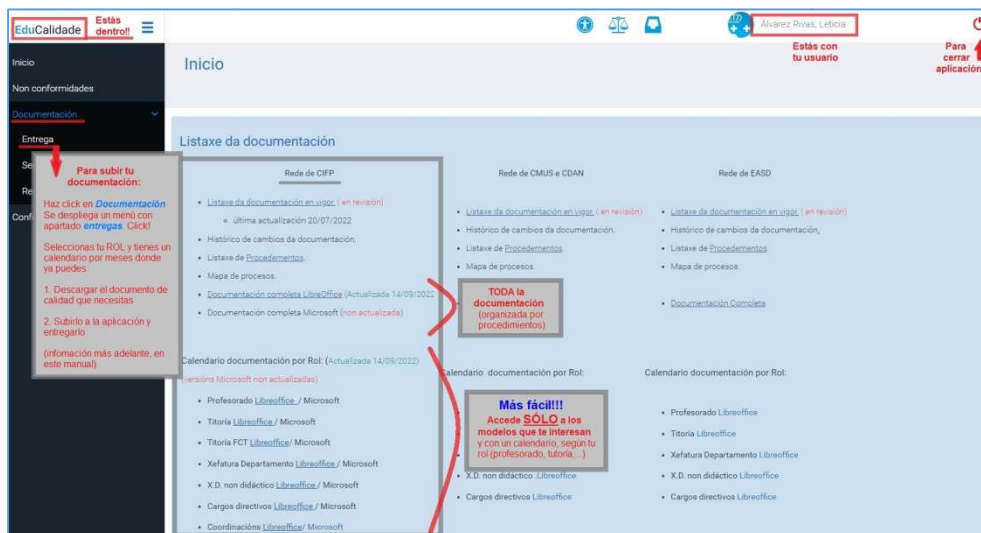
EduCalidade

Estás dentro!!

Álvarez Rivas, Leticia

Estás con tu usuario

Para cerrar aplicación

Inicio

Non conformidades

Documentación

Entrega

Se

Re

Conf

Inicio

Para subir tu documentación:

Haz click en *Documentación* Se despliega un menú con apartado *entregas*. Click!

Seleccionas tu ROL y tienes un calendario por meses donde ya puedes:

1. Descargar el documento de calidad que necesitas

2. Subirlo a la aplicación y entregarlo

(infomación más adelante, en este manual)

Listaxe da documentación

Rede de CIFP

- Listaxe da documentación en vigor. ( en revisión)
  - última actualización 20/07/2022
- Histórico de cambios da documentación.
- Listaxe de Procedementos.
- Mapa de procesos.
- Documentación completa LibreOffice (Actualizada 14/09/2022)
- Documentación completa Microsoft (non actualizada)

Calendario documentación por Rol: (Actualizado 14/09/2022)

(versións Microsoft non actualizadas)

- Profesorado Libreoffice / Microsoft
- Titoría Libreoffice / Microsoft
- Titoría FCT Libreoffice/ Microsoft
- Xefatura Departamento Libreoffice / Microsoft
- X.D. non didáctico Libreoffice / Microsoft
- Cargos directivos Libreoffice / Microsoft
- Coordinacións Libreoffice/ Microsoft

Rede de CMUS e CDAN

- Listaxe da documentación en vigor. ( en revisión)
- Histórico de cambios da documentación.
- Listaxe de Procedementos.
- Mapa de procesos.

TODA la documentación (organizada por procedimientos)

Calendario documentación por Rol:

Más fácil!!! Accede SÓLO a los modelos que te interesan y con un calendario, según tu rol (profesorado, tutoría,...)

- X.D. non didáctico Libreoffice
- Cargos directivos Libreoffice

Rede de EASD

- Listaxe da documentación en vigor. ( en revisión)
- Histórico de cambios da documentación.
- Listaxe de Procedementos.
- Mapa de procesos.
- Documentación Completa

Calendario documentación por Rol:

- Profesorado Libreoffice
- Titoría Libreoffice
- Xefatura Departamento Libreoffice
- X.D. non didáctico Libreoffice
- Cargos directivos Libreoffice